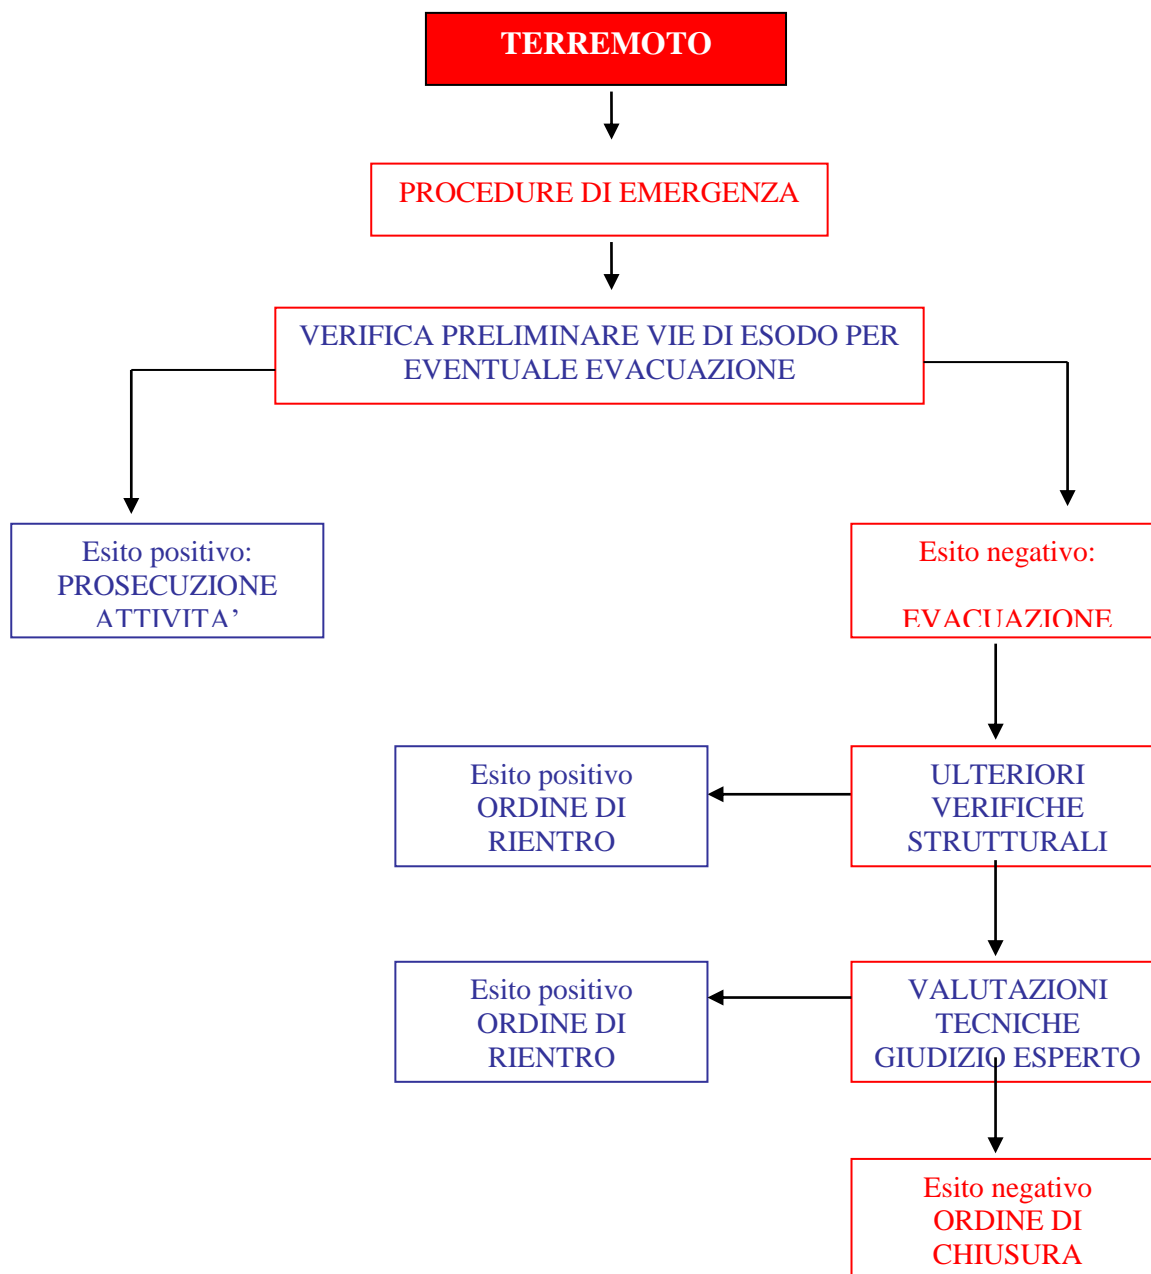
TERREMOTO

PROCEDURE DI EMERGENZA

VERIFICA PRELIMINARE VIE DI ESODO PER EVENTUALE EVACUAZIONE

Esito positivo: PROSECUZIONE ATTIVITA’

Esito negativo:

EVACUAZIONE

Esito positivo ORDINE DI RIENTRO

ULTERIORI VERIFICHE STRUTTURALI

Esito positivo ORDINE DI RIENTRO

VALUTAZIONI TECNICHE GIUDIZIO ESPERTO

Esito negativo ORDINE DI CHIUSURA